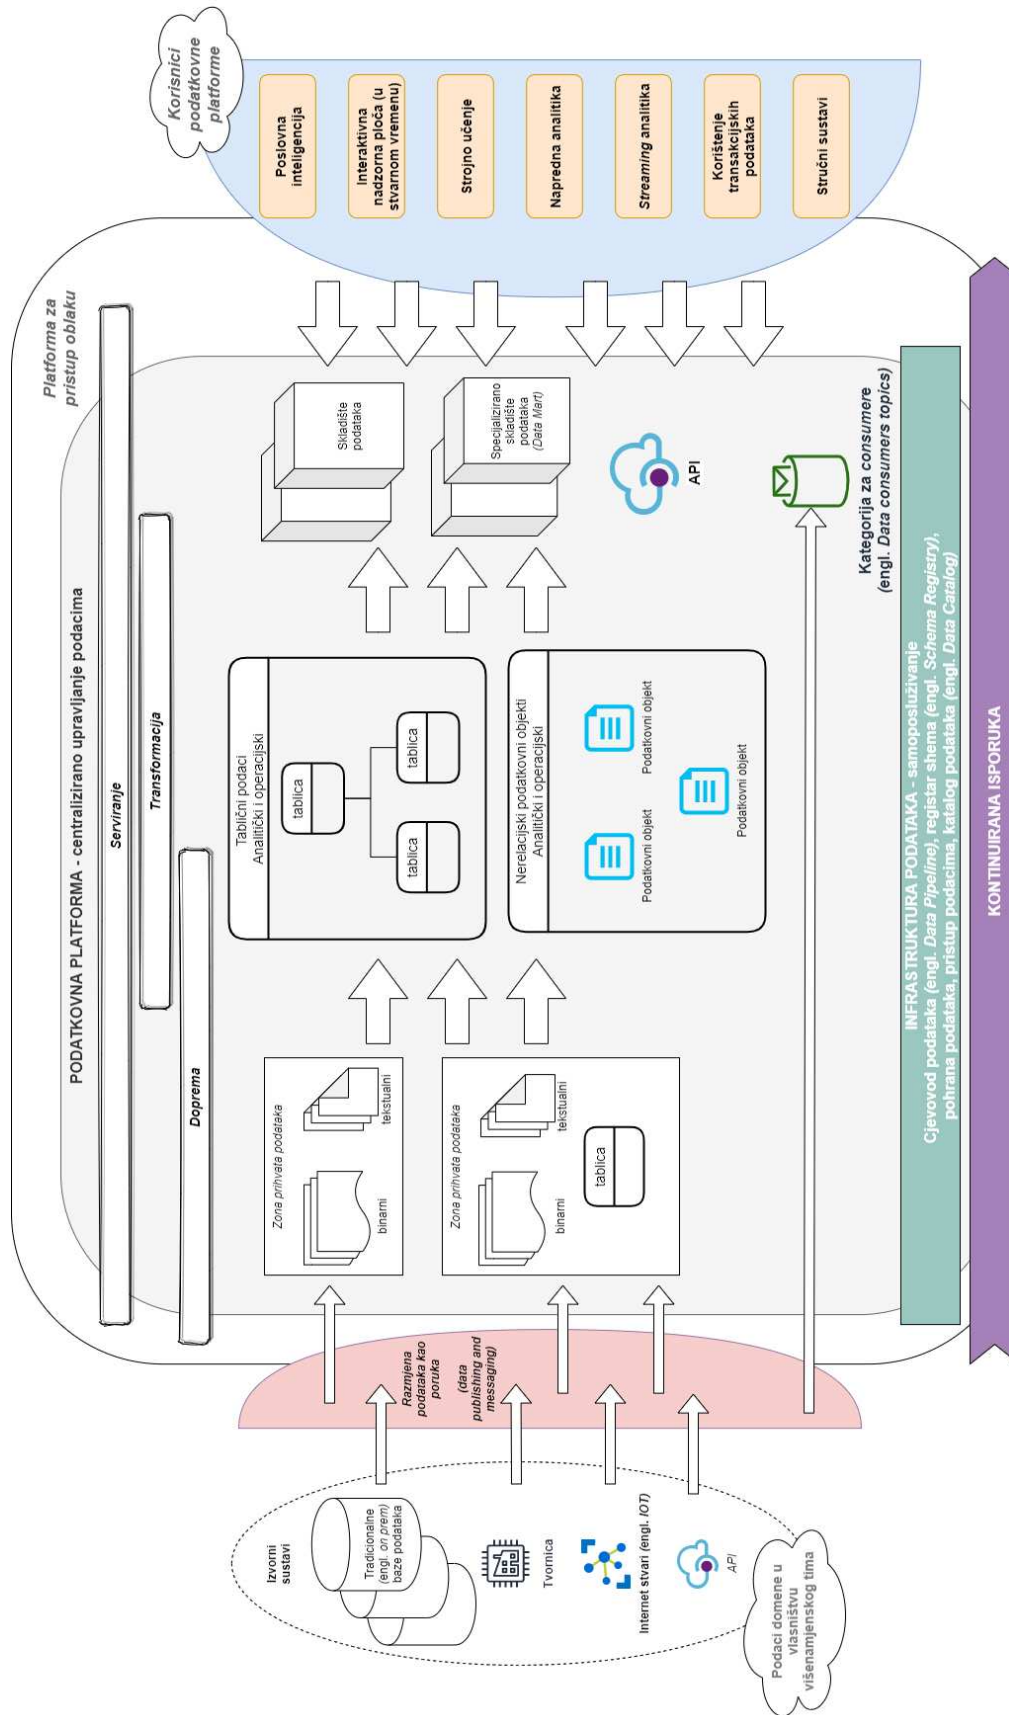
Korisnici podatkovne platforme

Poslovna inteligencija

Interaktivna nadzorna ploča (u stvarnom vremenu)

Strojno učenje

Napredna analitika

Streaming analitika

Korištenje transakcijskih podataka

Stručni sustavi

Platforma za pristup oblaku

PODATKOVNA PLATFORMA - centralizirano upravljanje podacima

Serviranje

Transformacija

Doprema

Skladište podataka

Specijalizirano skladište podataka (Data Mart)

API

Kategorija za consumere (engl. Data consumers topics)

Tablični podaci Analitički i operacijski

tablica

tablica

tablica

Nerelacijski podatkovni objekti Analitički i operacijski

Podatkovni objekt

Podatkovni objekt

Podatkovni objekt

Zona prihvata podataka

binarni

tekstualni

Zona prihvata podataka

binarni

tekstualni

tablica

INFRASTRUKTURA PODATAKA - samoposluživanje
Cjevovod podataka (engl. Data Pipeline), registar shema (engl. Schema Registry), pohrana podataka, pristup podacima, katalog podataka (engl. Data Catalog)

KONTINUIRANA ISPORUKA

Razmjena podataka kao poruka (data publishing and messaging)

Izvorni sustavi

Tradicionalne (engl. on prem) baze podataka

Tvornica

Internet stvari (engl. IOT)

API

Podaci domene u vlasništvu višenamjenskog tima